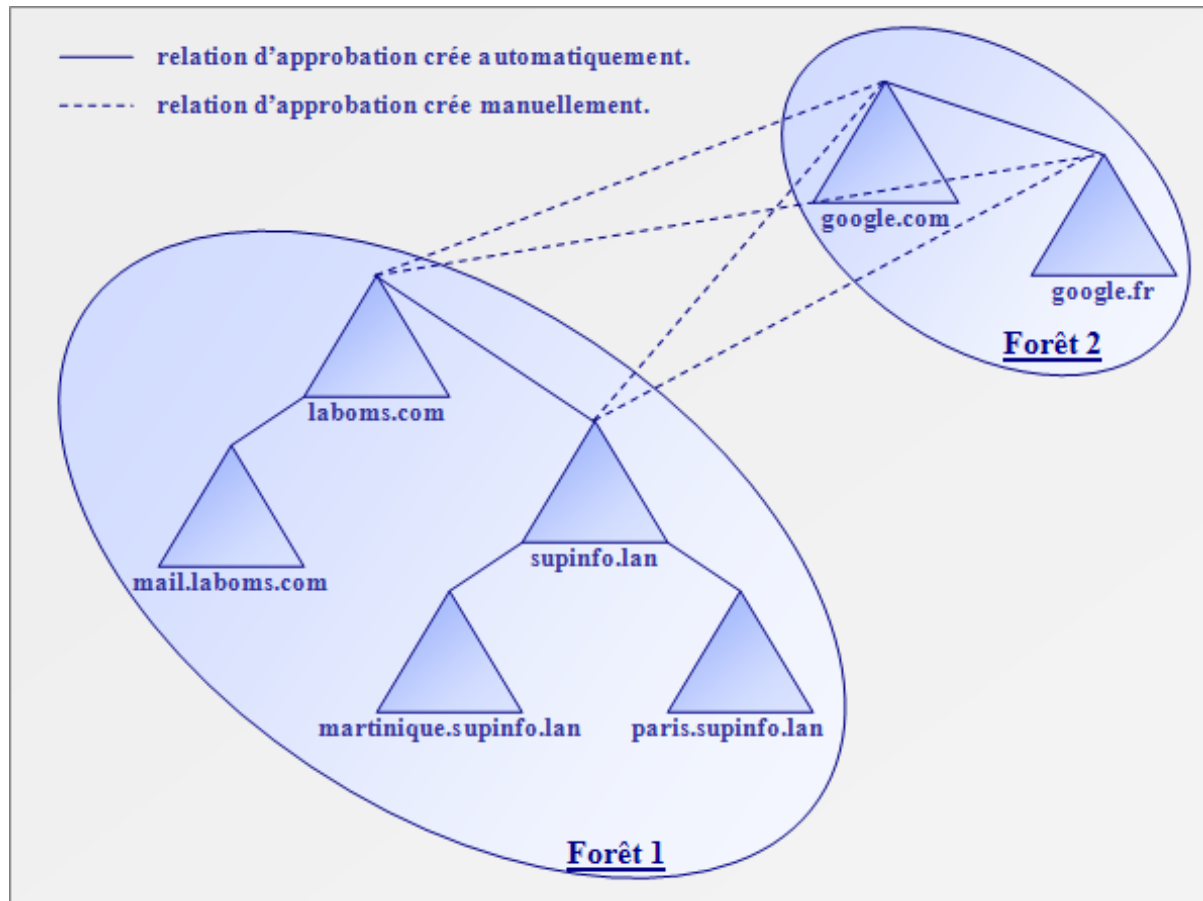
relation d'approbation crée automatiquement.
relation d'approbation crée manuellement.

google.com
google.fr
Forêt 2

laboms.com
mail.laboms.com
supinfo.lan
martinique.supinfo.lan
paris.supinfo.lan
Forêt 1